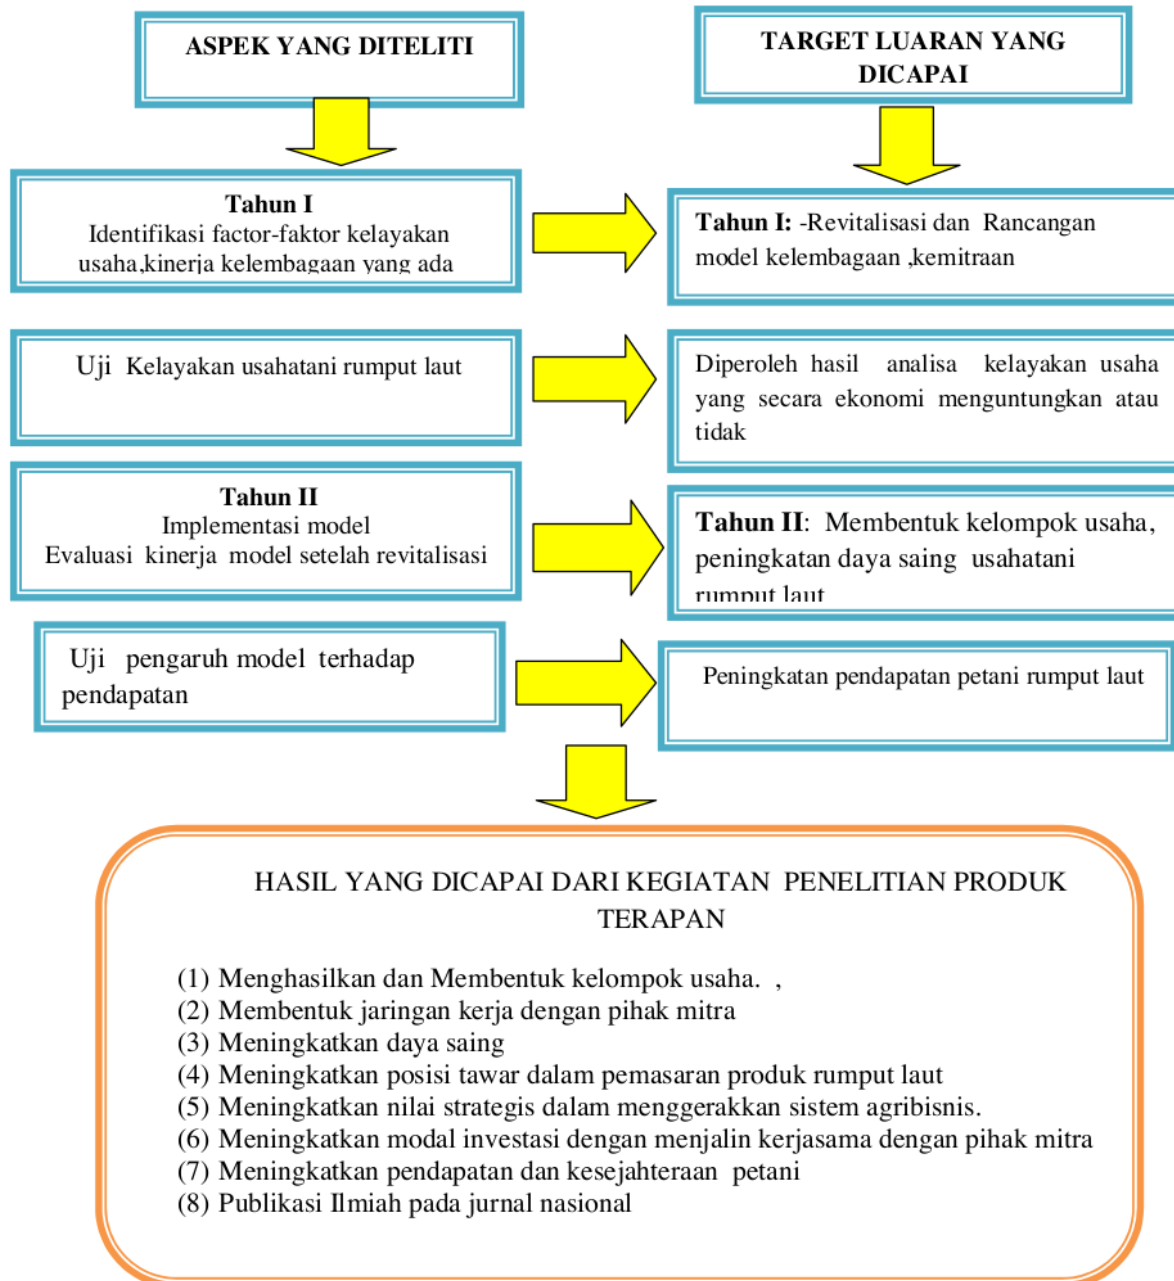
ASPEK YANG DITELITI

TARGET LUARAN YANG DICAPAI

Tahun I
Identifikasi factor-faktor kelayakan usaha,kinerja kelembagaan yang ada

Tahun I: -Revitalisasi dan Rancangan model kelembagaan ,kemitraan

Uji Kelayakan usahatani rumput laut

Diperoleh hasil analisa kelayakan usaha yang secara ekonomi menguntungkan atau tidak

Tahun II
Implementasi model
Evaluasi kinerja model setelah revitalisasi

Tahun II: Membentuk kelompok usaha, peningkatan daya saing usahatani rumput laut

Uji pengaruh model terhadap pendapatan

Peningkatan pendapatan petani rumput laut

HASIL YANG DICAPAI DARI KEGIATAN PENELITIAN PRODUK TERAPAN

(1) Menghasilkan dan Membentuk kelompok usaha. ,
(2) Membentuk jaringan kerja dengan pihak mitra
(3) Meningkatkan daya saing
(4) Meningkatkan posisi tawar dalam pemasaran produk rumput laut
(5) Meningkatkan nilai strategis dalam menggerakkan sistem agribisnis.
(6) Meningkatkan modal investasi dengan menjalin kerjasama dengan pihak mitra
(7) Meningkatkan pendapatan dan kesejahteraan petani
(8) Publikasi Ilmiah pada jurnal nasional